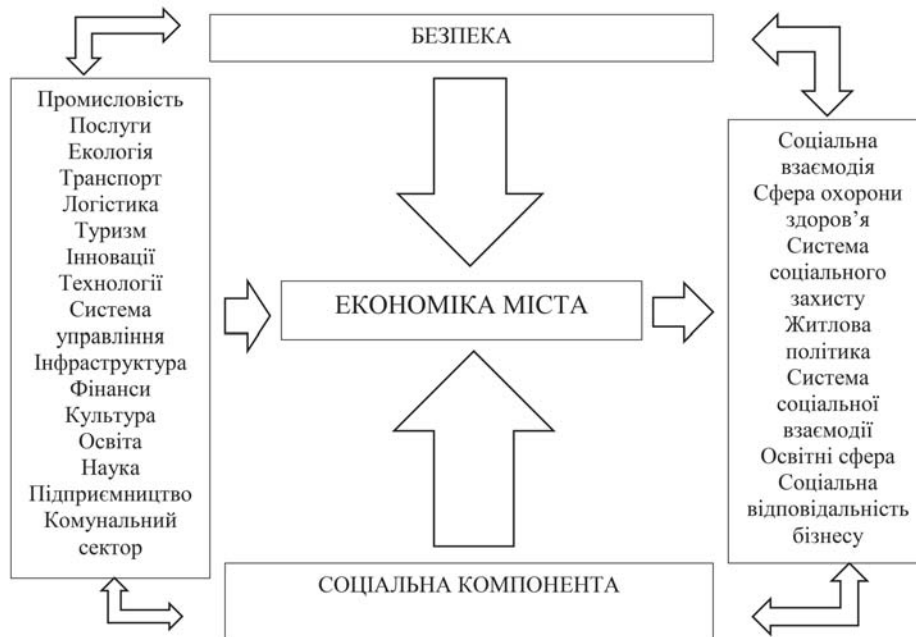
БЕЗПЕКА

Промисловість
Послуги
Екологія
Транспорт
Логістика
Туризм
Інновації
Технології
Система управління
Інфраструктура
Фінанси
Культура
Освіта
Наука
Підприємництво
Комунальний сектор

ЕКОНОМІКА МІСТА

Соціальна взаємодія
Сфера охорони здоров’я
Система соціального захисту
Житлова політика
Система соціальної взаємодії
Освітні сфера
Соціальна відповідальність бізнесу

СОЦІАЛЬНА КОМПОНЕНТА